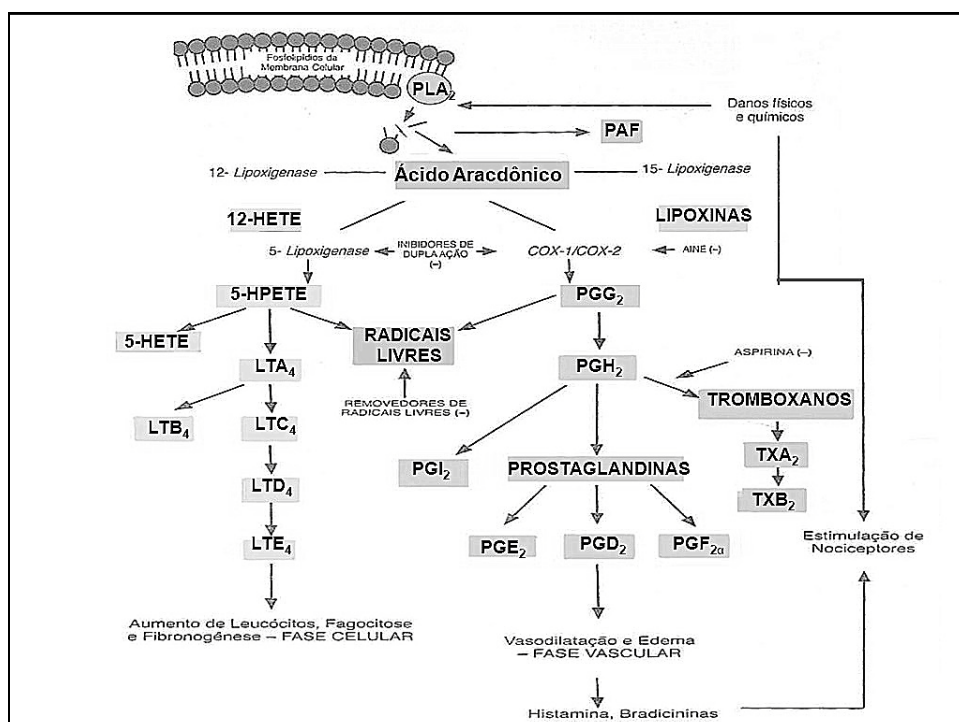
Fosfolipídios da Membrana Celular

$PLA_2$

Danos físicos e químicos

PAF

12- Lipoxigenase

Ácido Aracdônico

15- Lipoxigenase

12-HETE

LIPOXINAS

5- Lipoxigenase

INIBIDORES DE DUPLA AÇÃO (–)

COX-1/COX-2

AINE (–)

5-HPETE

$PGG_2$

5-HETE

RADICAIS LIVRES

$LTA_4$

$PGH_2$

ASPIRINA (–)

REMOVEDORES DE RADICAIS LIVRES (–)

TROMBOXANOS

$LTB_4$

$LTC_4$

$PGI_2$

PROSTAGLANDINAS

$TXA_2$

$LTD_4$

$TXB_2$

$LTE_4$

$PGE_2$

$PGD_2$

$PGF_{2\alpha}$

Estimulação de Nociceptores

Aumento de Leucócitos, Fagocitose e Fibronogênese – FASE CELULAR

Vasodilatação e Edema – FASE VASCULAR

Histamina, Bradicininas